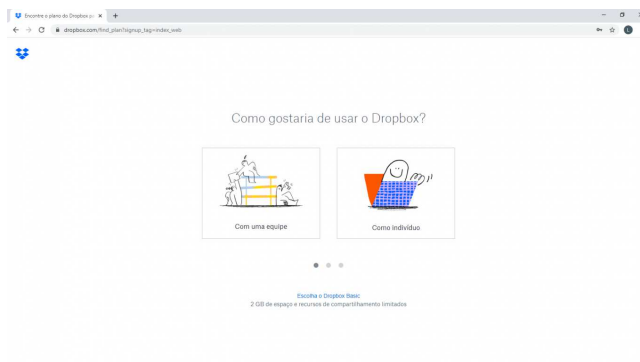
Encontre o plano do Dropbox p

dropbox.com/find_plan?signup_tag=index_web

Como gostaria de usar o Dropbox?

Com uma equipe

Como indivíduo

Escolha o Dropbox Basic
2 GB de espaço e recursos de compartilhamento limitados